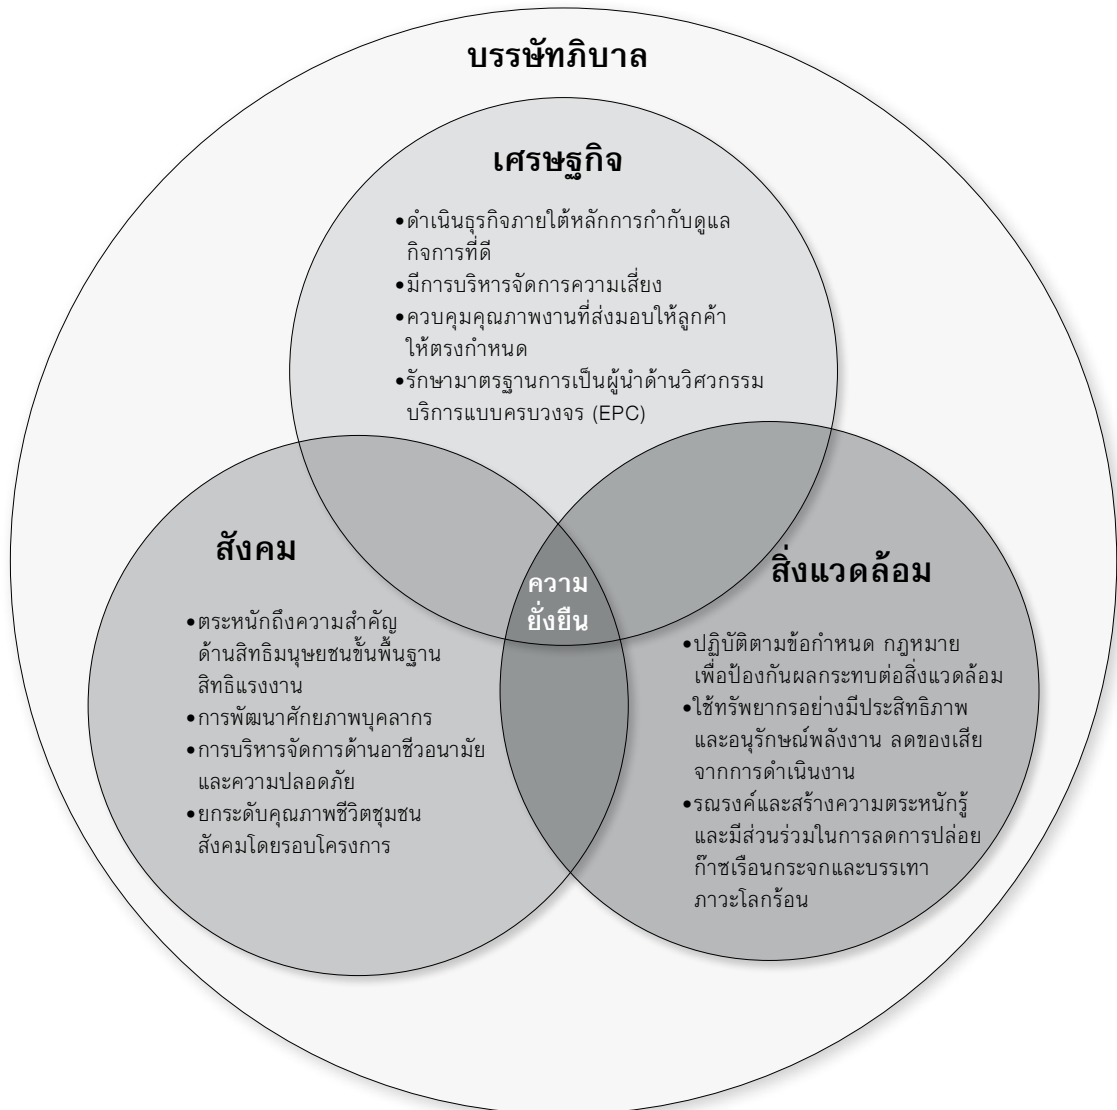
บรรษัทภิบาล

เศรษฐกิจ

•ดำเนินธุรกิจภายใต้หลักการกำกับดูแลกิจการที่ดี
•มีการบริหารจัดการความเสี่ยง
•ควบคุมคุณภาพงานที่ส่งมอบให้ลูกค้าให้ตรงกำหนด
•รักษามาตรฐานการเป็นผู้นำด้านวิศวกรรมบริการแบบครบวงจร (EPC)

สังคม

•ตระหนักถึงความสำคัญด้านสิทธิมนุษยชนขั้นพื้นฐาน สิทธิแรงงาน
•การพัฒนาศักยภาพบุคลากร
•การบริหารจัดการด้านอาชีวอนามัยและความปลอดภัย
•ยกระดับคุณภาพชีวิตชุมชนสังคมโดยรอบโครงการ

ความยั่งยืน

สิ่งแวดล้อม

•ปฏิบัติตามข้อกำหนด กฎหมายเพื่อป้องกันผลกระทบต่อสิ่งแวดล้อม
•ใช้ทรัพยากรอย่างมีประสิทธิภาพและอนุรักษ์พลังงาน ลดของเสียจากการดำเนินงาน
•รณรงค์และสร้างความตระหนักรู้และมีส่วนร่วมในการลดการปล่อยก๊าซเรือนกระจกและบรรเทาภาวะโลกร้อน